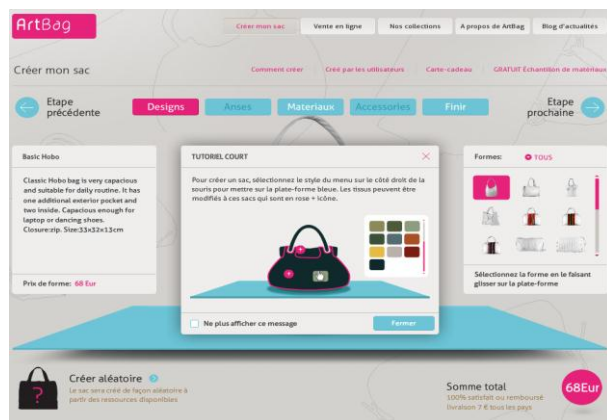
ArtBag

Créer mon sac | Vente en ligne | Nos collections | A propos de ArtBag | Blog d'actualités

Créer mon sac

Comment créer | Créé par les utilisateurs | Carte-cadeau | GRATUIT Échantillon de matériaux

Etape précédente

Designs | Anses | Materiaux | Accessories | Finir

Etape prochaine

Basic Hobo

Classic Hobo bag is very capacious and suitable for daily routine. It has one additional exterior pocket and two inside. Capacious enough for laptop or dancing shoes. Closure:zip. Size:33x32x13cm

Prix de forme: 68 Eur

TUTORIEL COURT

Pour créer un sac, sélectionnez le style du menu sur le côté droit de la souris pour mettre sur la plate-forme bleue. Les tissus peuvent être modifiés à ces sacs qui sont en rose + icône.

Ne plus afficher ce message

Fermer

Formes: TOUS

Sélectionnez la forme en le faisant glisser sur la plate-forme

Créer aléatoire

Le sac sera créé de façon aléatoire à partir des ressources disponibles

Somme total

100% satisfait ou remboursé livraison 7 € tous les pays

68Eur